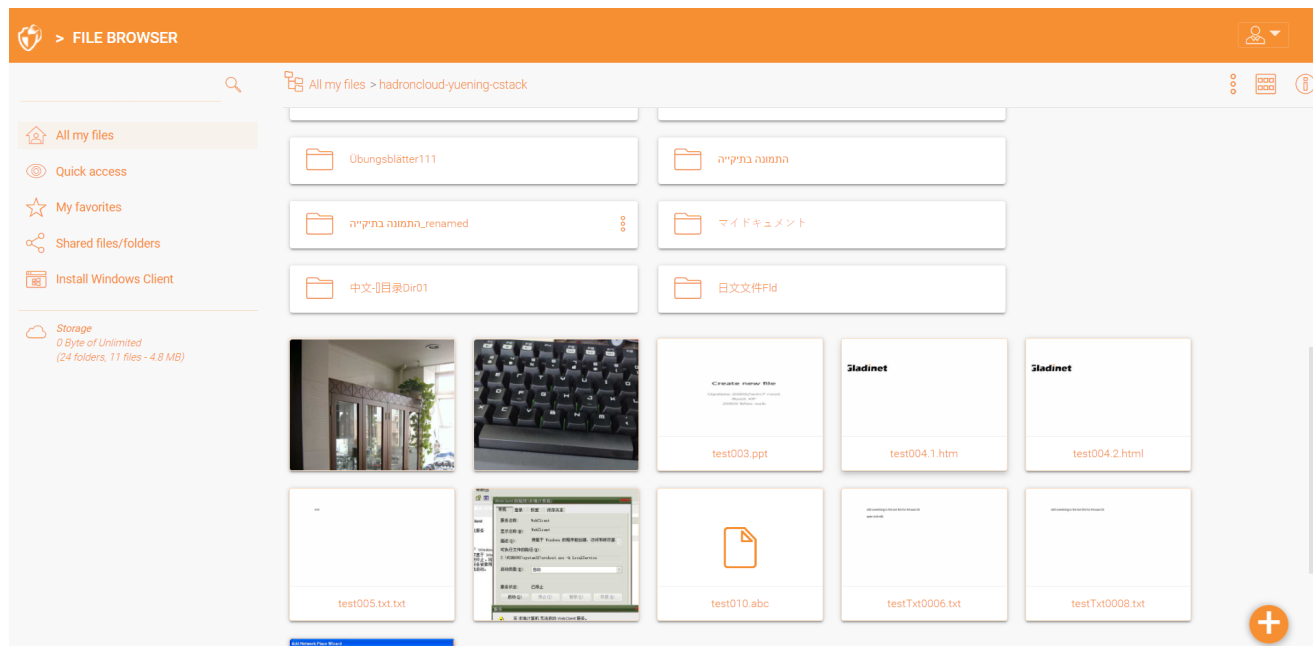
> FILE BROWSER

All my files > hadroncloud-yuening-cstack

All my files
Quick access
My favorites
Shared files/folders
Install Windows Client

Storage
0 Byte of Unlimited
(24 folders, 11 files - 4.8 MB)

Übungsblätter111

התמונה בתיקייה

התמונה בתיקייה_renamed

マイドキュメント

中文-目录Dir01

日文文件Fld

Create new file

test003.ppt

Gladinet

test004.1.htm

Gladinet

test004.2.html

test005.txt.txt

test010.abc

testTxt0006.txt

testTxt0008.txt